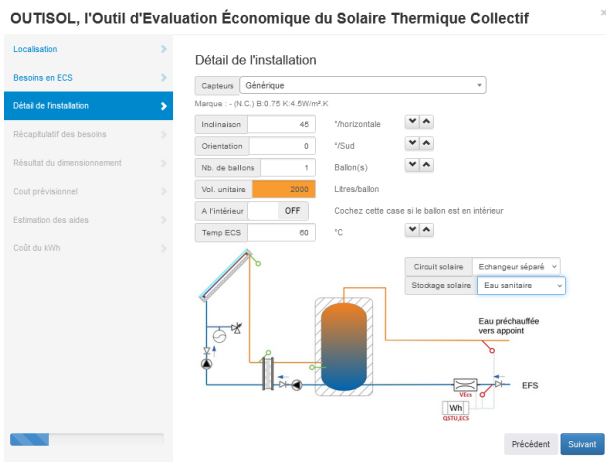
OUTISOL, l'Outil d'Evaluation Économique du Solaire Thermique Collectif

×

Localisation
Besoins en ECS
Détail de l'installation
Récapitulatif des besoins
Résultat du dimensionnement
Cout prévisionnel
Estimation des aides
Coût du kWh

Détail de l'installation

Capteurs | Générique

Marque : - (N.C.) B:0.75 K:4.5W/m².K

Inclinaison | 45 | °/horizontale
Orientation | 0 | °/Sud
Nb. de ballons | 1 | Ballon(s)
Vol. unitaire | 2000 | Litres/ballon
A l'intérieur | OFF | Cochez cette case si le ballon est en intérieur
Temp ECS | 60 | °C

Circuit solaire | Echangeur séparé
Stockage solaire | Eau sanitaire

Eau préchauffée vers appoint

VEcs

EFS

Wh

QSTU,ECS

Précédent
Suivant